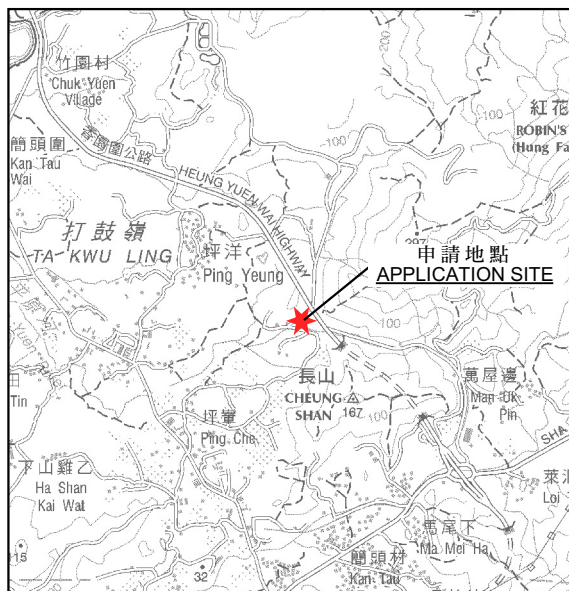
竹園村
Chuk Yuen Village

簡頭圍
Kan Tau Wai

香園圍公路
HEUNG YUEN WAI HIGHWAY

打鼓嶺
TA KWU LING

坪洋
Ping Yeung

200

100

紅花
ROBIN'S
(Hung Fa

297

申請地點
APPLICATION SITE

100

長山
CHEUNG SHAN
167

萬屋邊
Man Uk Pin

坪輋
Ping Che

下山雞乙
Ha Shan Kai Wat

田
Tin

SHA

萊
Loi

馬尾下
Ma Mei Ha

簡頭村
Kan Tau

32

15